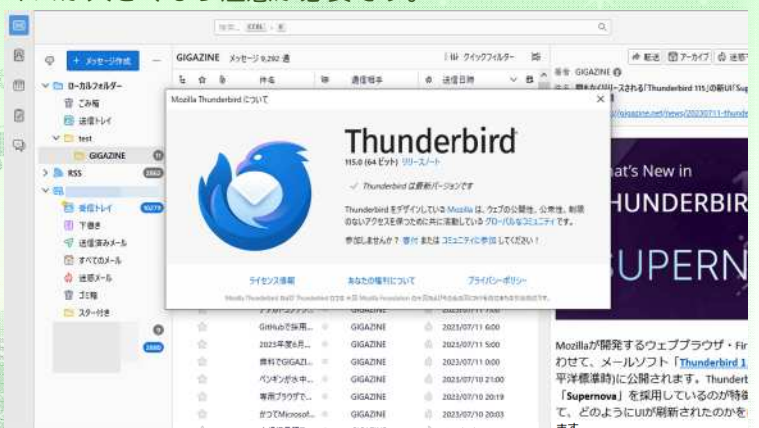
検索... Ctrl + K

+ メッセージ作成

ローカルフォルダー
ごみ箱
送信トレイ
test
GIGAZINE
RSS
2862
受信トレイ
10279
下書き
送信済みメール
すべてのメール
迷惑メール
ゴミ箱
スター付き
2880

GIGAZINE メッセージ 9,282 通
クイックフィルター
件名
通信相手
送信日時

Mozilla Thunderbird について
Thunderbird
115.0 (64 ビット) リリースノート
Thunderbird は最新バージョンです
Thunderbird をデザインしている Mozilla は、ウェブの公開性、公衆性、制限のないアクセスを保つために共に活動している グローバルなコミュニティ です。
参加しませんか？ 寄付 または コミュニティに参加 してください！
ライセンス情報
あなたの権利について
プライバシーポリシー

GitHubで採用... GIGAZINE 2023/07/11 6:00
2023年度6月... GIGAZINE 2023/07/11 5:00
無料でGIGAZI... GIGAZINE 2023/07/11 0:00
ペンギンが水中... GIGAZINE 2023/07/10 21:00
専用ブラウザで... GIGAZINE 2023/07/10 20:19
かつてMicrosof... GIGAZINE 2023/07/10 20:03

転送 アーカイブ 迷惑
GIGAZINE
間もなくリリースされる「Thunderbird 115」の新UI「Sup
/gigazine.net/news/20230711-thunde
at's New in
HUNDERBIR
UPERN
Mozillaが開発するウェブブラウザ・Fir
わせて、メールソフト「Thunderbird 1
平洋標準時)に公開されます。Thunderb
「Supernova」を採用しているのが特徴
て、どのようにUIが刷新されたのかを